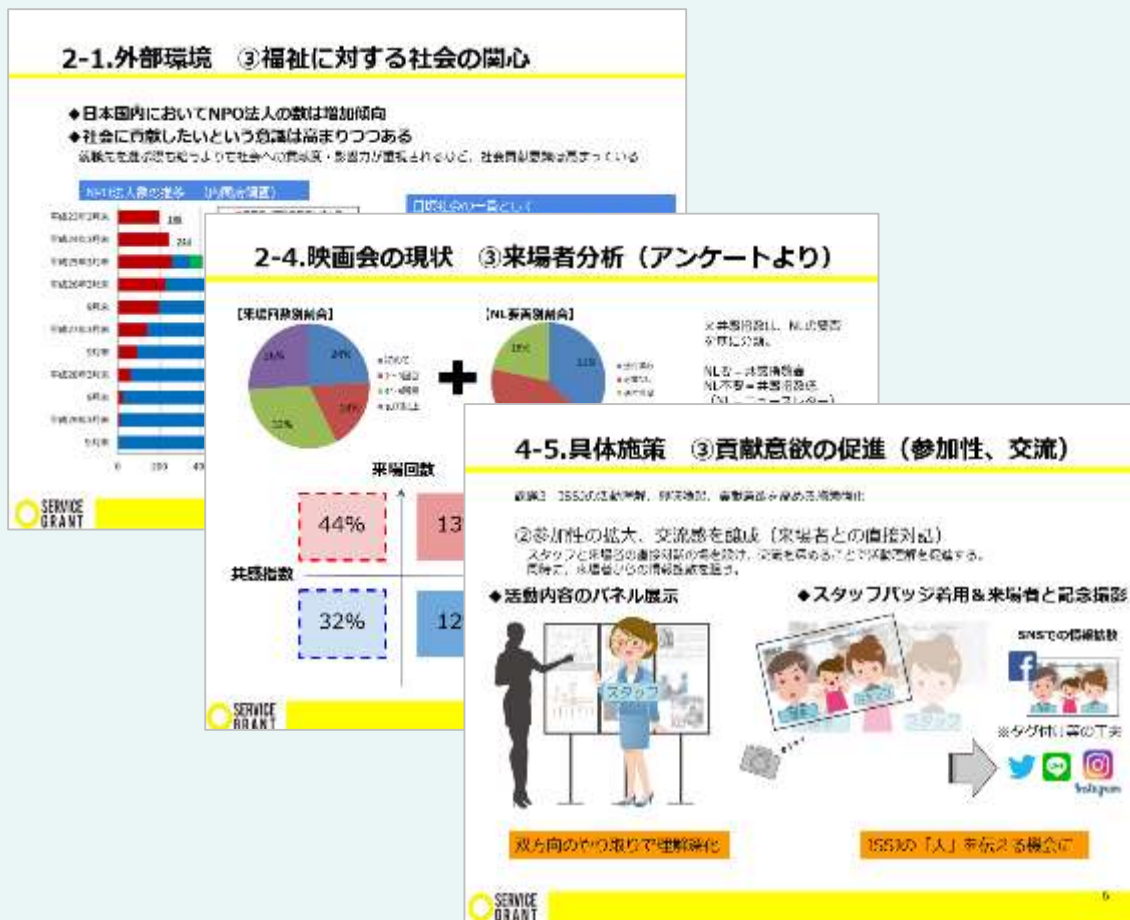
2-1.外部環境　③福祉に対する社会の関心

◆日本国内においてNPO法人の数は増加傾向
◆社会に貢献したいという意識は高まりつつある
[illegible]

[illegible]

平成23年3月末
平成24年3月末
平成25年3月末
平成26年3月末
6月末
平成26年3月末
9月末
平成26年3月末
6月末
9月末
5月末

0　100　40

SERVICE GRANT

2-4.映画会の現状　③来場者分析（アンケートより）

【来場回数別割合】
24%
26%
18%
32%

【NL要否別割合】
31%

来場回数
共感指数
44%
13
32%
12

SERVICE GRANT

4-5.具体施策　③貢献意欲の促進（参加性、交流）

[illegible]

②参加性の拡大、交流感を醸成（来場者との直接対話）
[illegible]

◆活動内容のパネル展示
スタッフ
◆スタッフバッジ着用＆来場者と記念撮影
SNSでの情報拡散
※タグ付け等の工夫
Instagram

双方向のやり取りで理解深化
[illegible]の「人」を伝える機会に

SERVICE GRANT
6